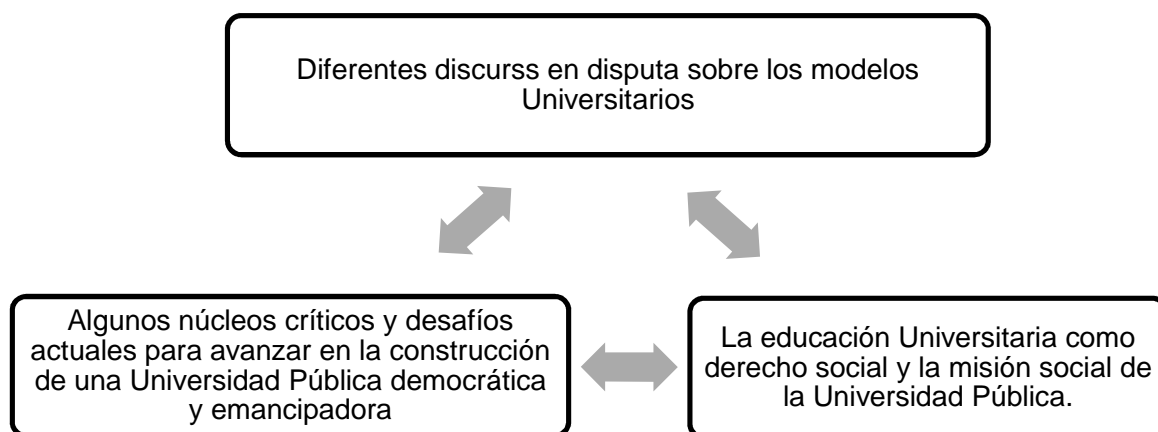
Diferentes discurss en disputa sobre los modelos Universitarios

Algunos núcleos críticos y desafíos actuales para avanzar en la construcción de una Universidad Pública democrática y emancipadora

La educación Universitaria como derecho social y la misión social de la Universidad Pública.